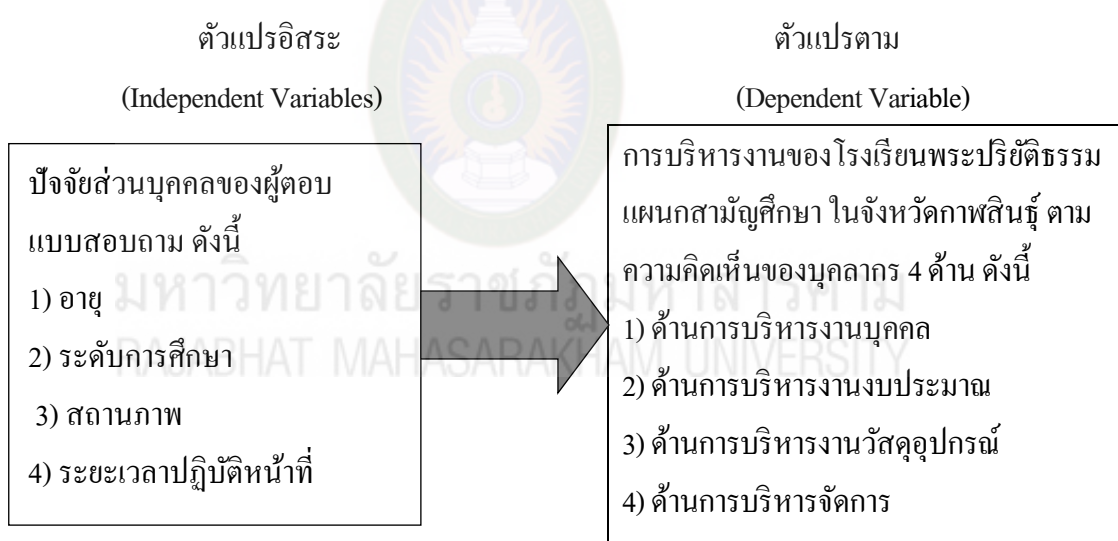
ตัวแปรอิสระ

(Independent Variables)

ตัวแปรตาม

(Dependent Variable)

ปัจจัยส่วนบุคคลของผู้ตอบแบบสอบถาม ดังนี้
1) อายุ
2) ระดับการศึกษา
3) สถานภาพ
4) ระยะเวลาปฏิบัติหน้าที่

การบริหารงานของโรงเรียนพระปริยัติธรรม แผนกสามัญศึกษา ในจังหวัดกาฬสินธุ์ ตามความคิดเห็นของบุคลากร 4 ด้าน ดังนี้
1) ด้านการบริหารงานบุคคล
2) ด้านการบริหารงานงบประมาณ
3) ด้านการบริหารงานวัสดุอุปกรณ์
4) ด้านการบริหารจัดการ

มหาวิทยาลัยราชภัฏมหาสารคาม
RAJABHAT MAHASARAKHAM UNIVERSITY